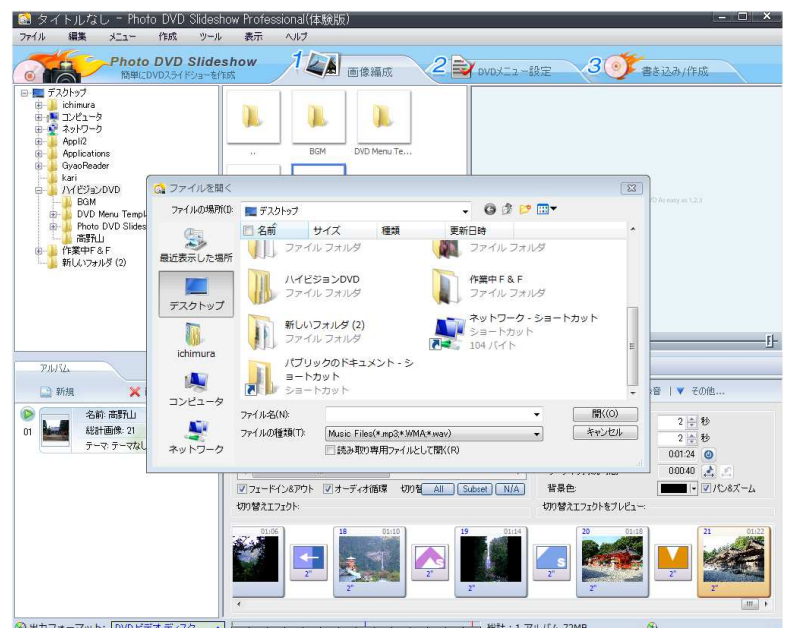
タイトルなし - Photo DVD Slideshow Professional(体験版)
ファイル 編集 メニュー 作成 ツール 表示 ヘルプ
Photo DVD Slideshow
簡単にDVDスライドショーを作成
1 画像編成
2 DVDメニュー設定
3 書き込み/作成

デスクトップ
ichimura
コンピュータ
ネットワーク
Appli2
Applications
GyaoReader
kari
ハイビジョンDVD
BGM
DVD Menu Templ
Photo DVD Slides
高野山
作業中F＆F
新しいフォルダ (2)

..
BGM
DVD Menu Te...

アルバム
新規
01
名前: 高野山
総計画像: 21
テーマ: テーマなし

ファイルを開く
ファイルの場所(I): デスクトップ
最近表示した場所
デスクトップ
ichimura
コンピュータ
ネットワーク
名前 サイズ 種類 更新日時
ファイル フォルダ
ファイル フォルダ
ハイビジョンDVD
ファイル フォルダ
作業中F＆F
ファイル フォルダ
新しいフォルダ (2)
ファイル フォルダ
ネットワーク - ショートカット
ショートカット
104 バイト
パブリックのドキュメント - ショートカット
ショートカット
ファイル名(N):
ファイルの種類(T): Music Files(*.mp3;*.WMA;*.wav)
読み取り専用ファイルとして開く(R)
開く(O)
キャンセル

2 秒
2 秒
0:01:24
0:00:40
その他...
フェードイン&アウト オーディオ循環 切り替 All Subset N/A
背景色:
パン&ズーム
切り替えエフェクト:
切り替えエフェクトをプレビュー:
01:06
18 01:10
19 01:14
20 01:18
21 01:22
2"
2"
2"
2"
2"
2"
2"
2"
出力フォーマット: DVDビデオディスク
総計: 1 アルバム 72MB